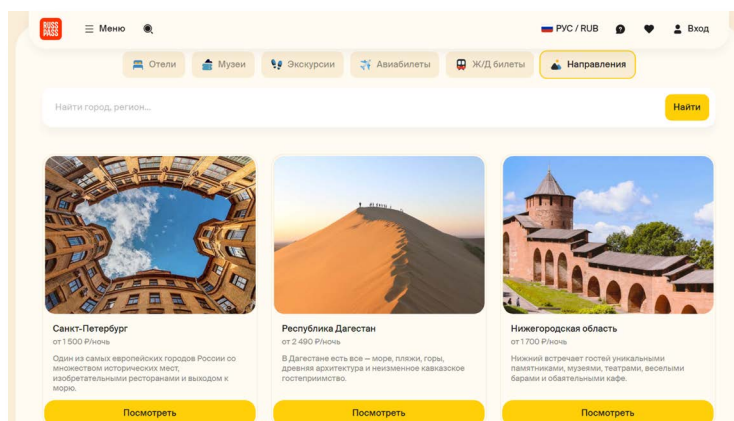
RUSS PASS

Меню

РУС / RUB

Вход

Отели

Музеи

Экскурсии

Авиабилеты

Ж/Д билеты

Направления

Найти город, регион...

Найти

Санкт-Петербург

от 1 500 Р/ночь

Один из самых европейских городов России со множеством исторических мест, изобретательными ресторанами и выходом к морю.

Посмотреть

Республика Дагестан

от 2 490 Р/ночь

В Дагестане есть все — море, пляжи, горы, древняя архитектура и неизменное кавказское гостеприимство.

Посмотреть

Нижегородская область

от 1 700 Р/ночь

Нижний встречает гостей уникальными памятниками, музеями, театрами, веселыми барами и обаятельными кафе.

Посмотреть